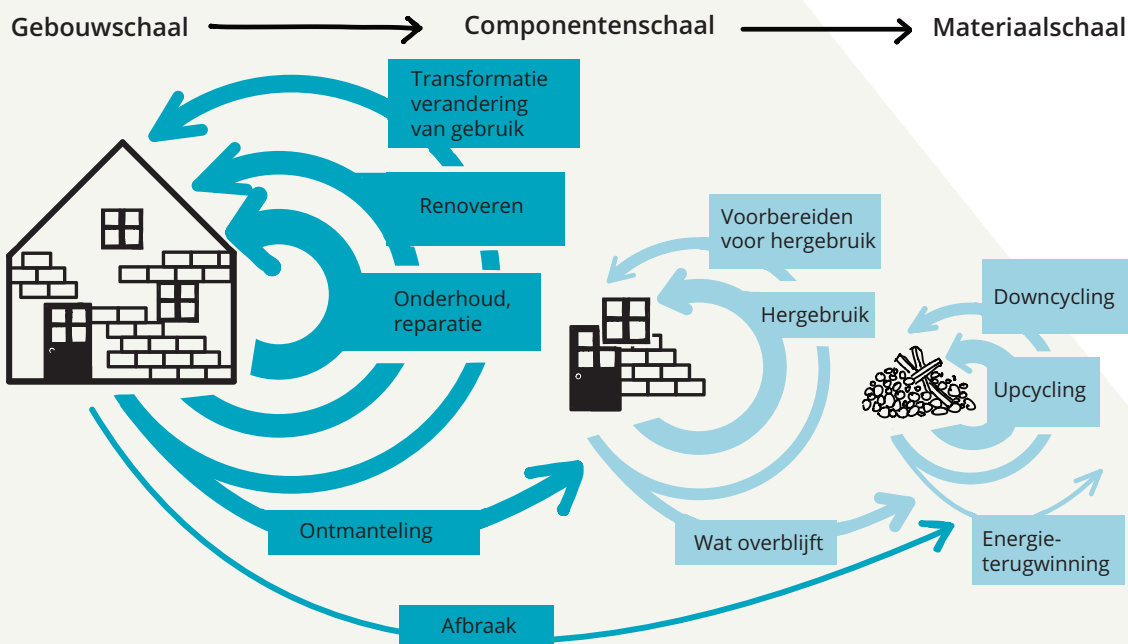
Gebouwschaal

Componentenschaal

Materiaalschaal

Transformatie verandering van gebruik

Renoveren

Onderhoud, reparatie

Voorbereiden voor hergebruik

Hergebruik

Downcycling

Upcycling

Ontmanteling

Wat overblijft

Energie-terugwinning

Afbraak